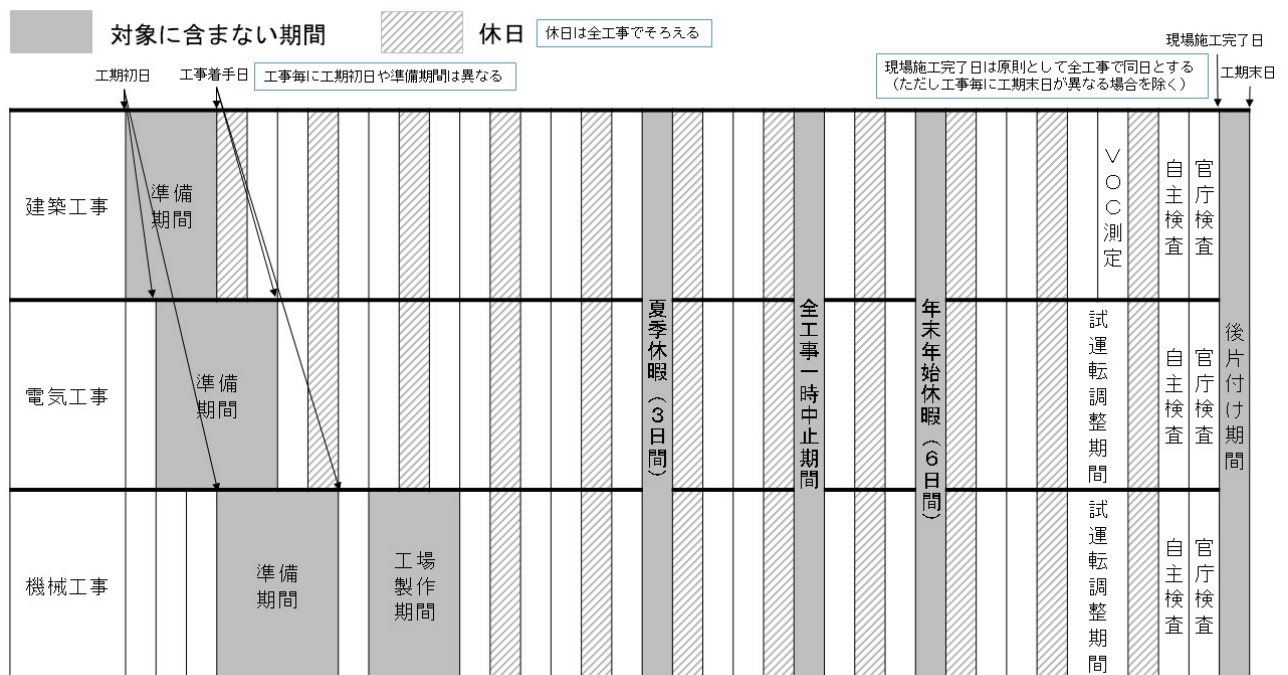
対象に含まない期間　休日　休日は全工事でそろえる

現場施工完了日

工期初日　工事着手日　工事毎に工期初日や準備期間は異なる

現場施工完了日は原則として全工事で同日とする（ただし工事毎に工期末日が異なる場合を除く）

工期末日

建築工事　準備期間　VOC測定　自主検査　官庁検査

電気工事　準備期間　試運転調整期間　自主検査　官庁検査

機械工事　準備期間　工場製作期間　試運転調整期間　自主検査　官庁検査

夏季休暇（3日間）

全工事一時中止期間

年末年始休暇（6日間）

後片付け期間